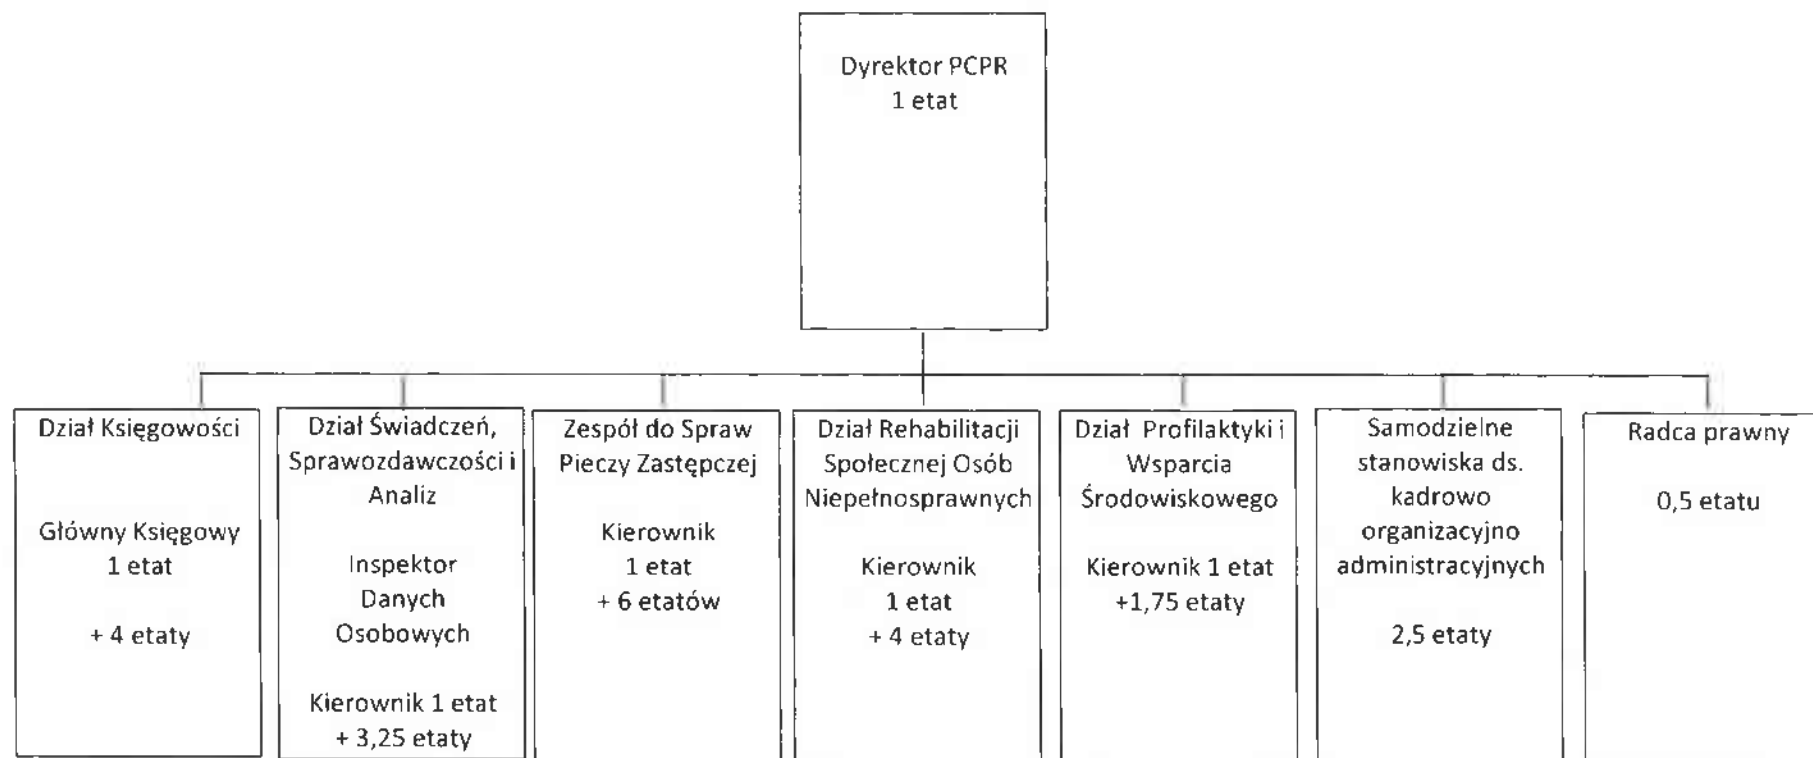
Dyrektor PCPR
1 etat

Dział Księgowości

Główny Księgowy
1 etat

+ 4 etaty

Dział Świadczeń, Sprawozdawczości i Analiz

Inspektor Danych Osobowych

Kierownik 1 etat
+ 3,25 etaty

Zespół do Spraw Pieczy Zastępczej

Kierownik
1 etat
+ 6 etatów

Dział Rehabilitacji Społecznej Osób Niepełnosprawnych

Kierownik
1 etat
+ 4 etaty

Dział Profilaktyki i Wsparcia Środowiskowego

Kierownik 1 etat
+1,75 etaty

Samodzielne stanowiska ds. kadrowo organizacyjno administracyjnych

2,5 etaty

Radca prawny

0,5 etatu